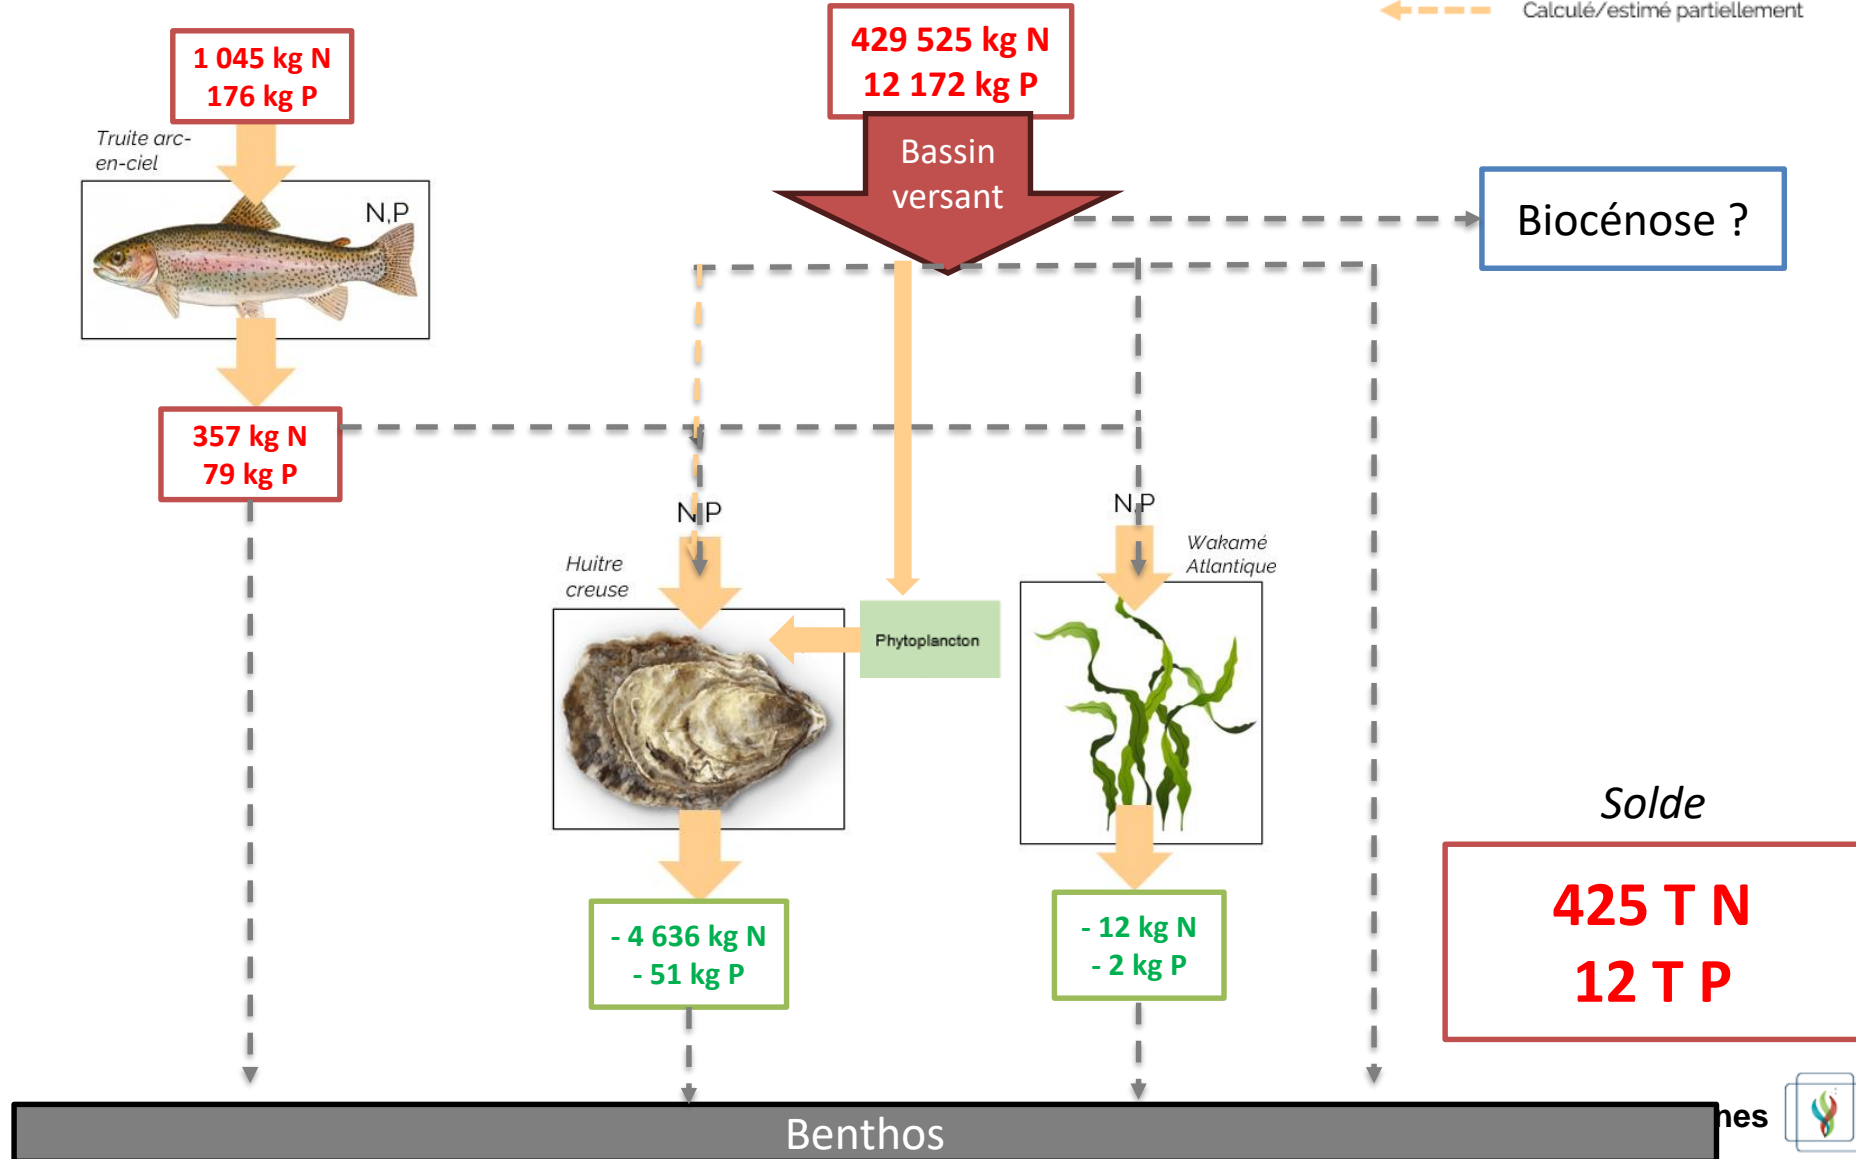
Calculé/estimé partiellement

1 045 kg N
176 kg P

429 525 kg N
12 172 kg P

Bassin versant

Biocénose ?

Truite arc-en-ciel

N,P

357 kg N
79 kg P

N,P

N,P

Huitre creuse

Phytoplancton

Wakamé Atlantique

Solde

425 T N
12 T P

- 4 636 kg N
- 51 kg P

- 12 kg N
- 2 kg P

Benthos

hes